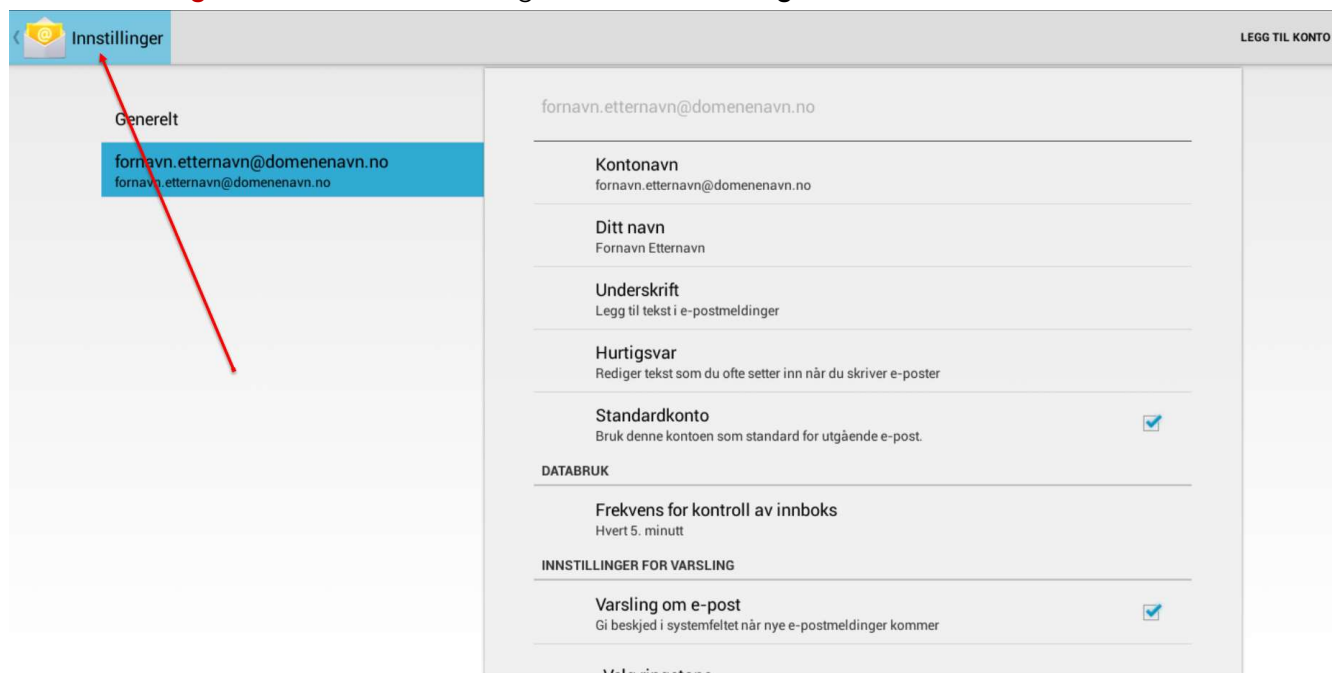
Innstillinger

LEGG TIL KONTO

Generelt

fornavn.etternavn@domenenavn.no
fornavn.etternavn@domenenavn.no

fornavn.etternavn@domenenavn.no

Kontonavn
fornavn.etternavn@domenenavn.no

Ditt navn
Fornavn Etternavn

Underskrift
Legg til tekst i e-postmeldinger

Hurtigsvar
Rediger tekst som du ofte setter inn når du skriver e-poster

Standardkonto
Bruk denne kontoen som standard for utgående e-post.

DATABRUK

Frekvens for kontroll av innboks
Hvert 5. minutt

INNSTILLINGER FOR VARSLING

Varsling om e-post
Gi beskjed i systemfeltet når nye e-postmeldinger kommer

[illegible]